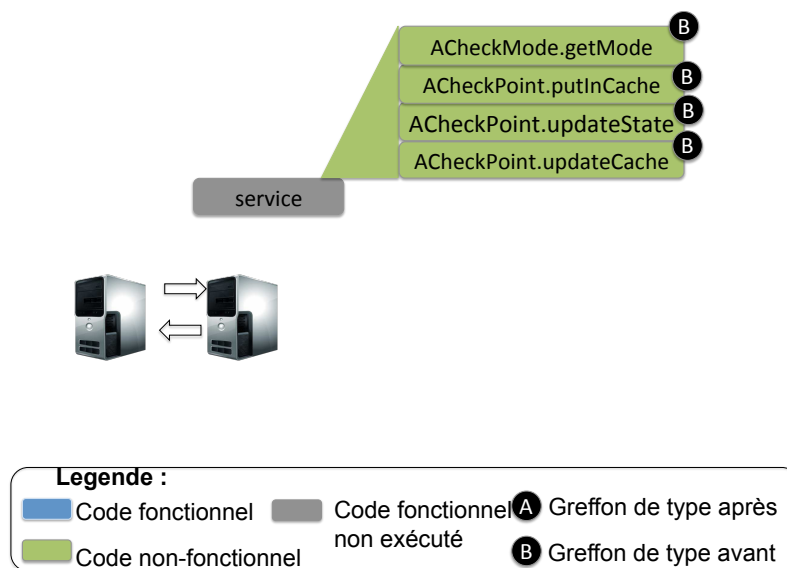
ACheckMode.getMode B
ACheckPoint.putInCache B
ACheckPoint.updateState B
ACheckPoint.updateCache B

service

Legende :
Code fonctionnel
Code fonctionnel non exécuté
A Greffon de type après
Code non-fonctionnel
B Greffon de type avant